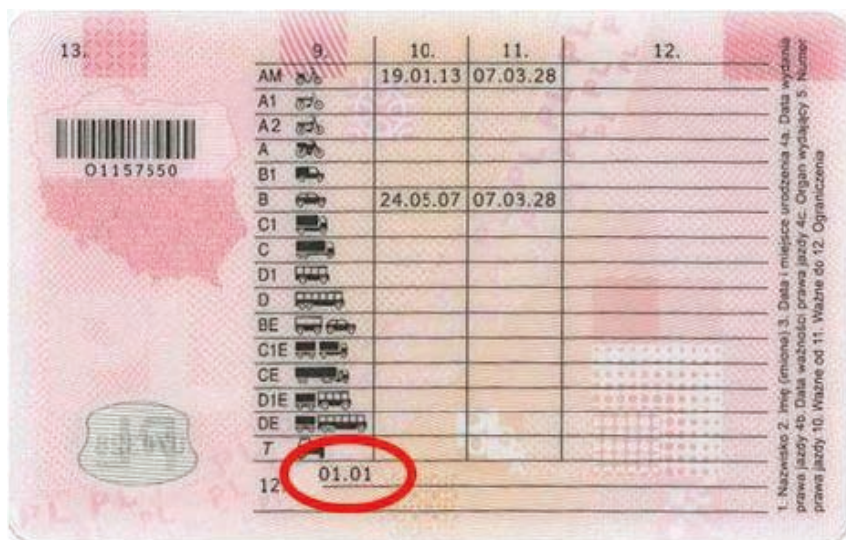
13.

O1157550

| 9. | 10. | 11. | 12. |
|---|---|---|---|
| AM | 19.01.13 | 07.03.28 | |
| A1 | | | |
| A2 | | | |
| A | | | |
| B1 | | | |
| B | 24.05.07 | 07.03.28 | |
| C1 | | | |
| C | | | |
| D1 | | | |
| D | | | |
| BE | | | |
| C1E | | | |
| CE | | | |
| D1E | | | |
| DE | | | |
| T | | | |

12. 01.01

1. Nazwisko 2. Imię (imiona) 3. Data i miejsce urodzenia 4a. Data wydania prawa jazdy 4b. Data ważności prawa jazdy 4c. Organ wydający 5. Numer prawa jazdy 10. Ważne od 11. Ważne do 12. Ograniczenia